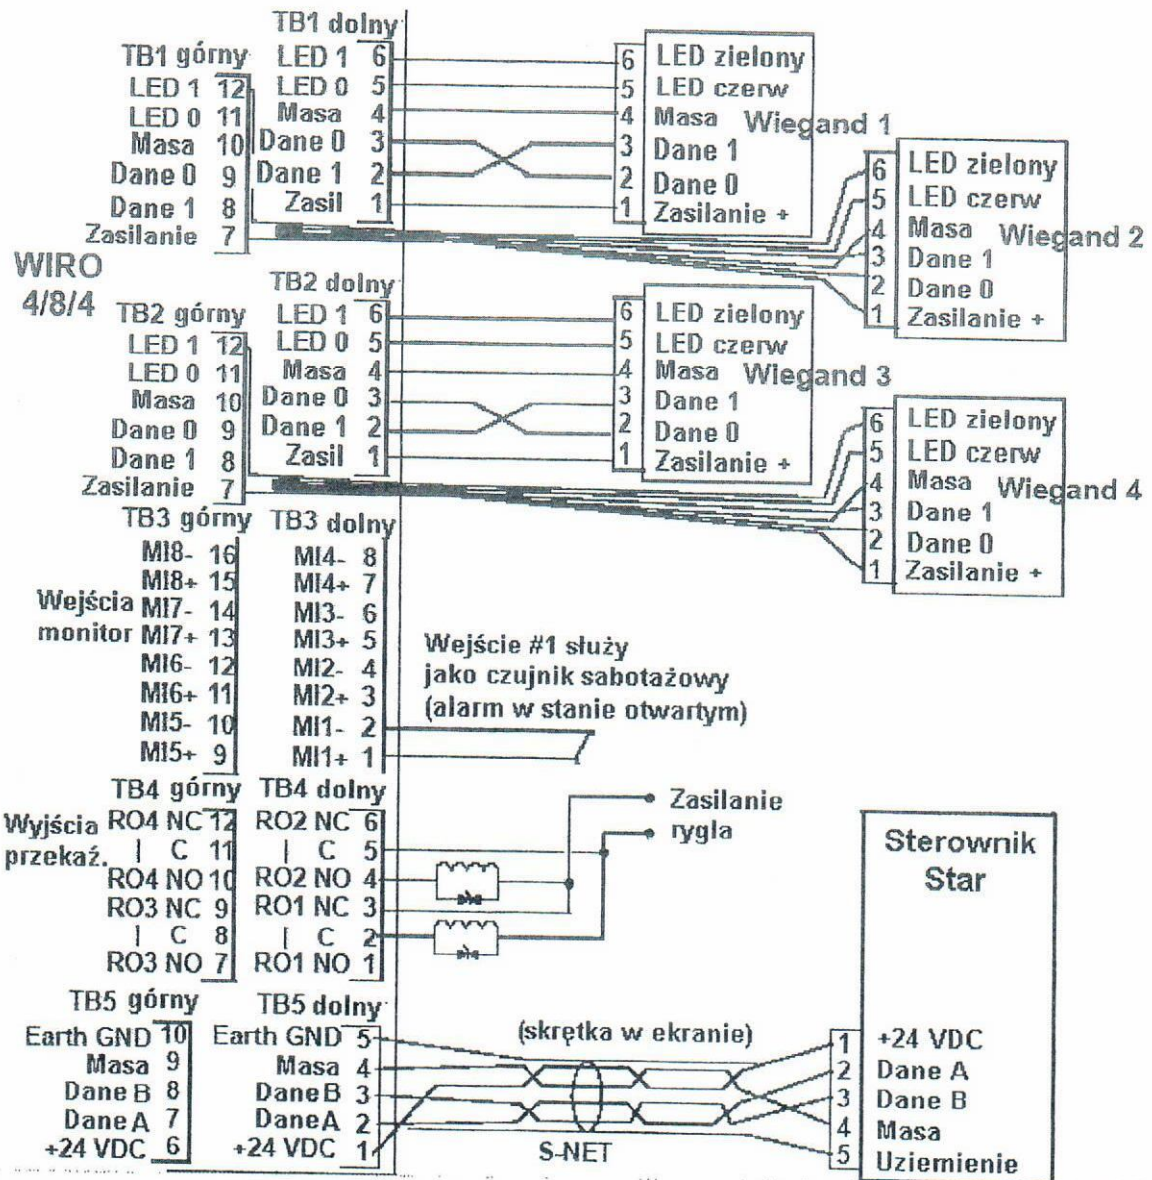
TB1 dolny
TB1 górny
LED 1 12
LED 0 11
Masa 10
Dane 0 9
Dane 1 8
Zasilanie 7

LED 1 6
LED 0 5
Masa 4
Dane 0 3
Dane 1 2
Zasil 1

6 LED zielony
5 LED czerw
4 Masa Wiegand 1
3 Dane 1
2 Dane 0
1 Zasilanie +

6 LED zielony
5 LED czerw
4 Masa Wiegand 2
3 Dane 1
2 Dane 0
1 Zasilanie +

WIRO 4/8/4

TB2 dolny
TB2 górny
LED 1 12
LED 0 11
Masa 10
Dane 0 9
Dane 1 8
Zasilanie 7

LED 1 6
LED 0 5
Masa 4
Dane 0 3
Dane 1 2
Zasil 1

6 LED zielony
5 LED czerw
4 Masa Wiegand 3
3 Dane 1
2 Dane 0
1 Zasilanie +

6 LED zielony
5 LED czerw
4 Masa Wiegand 4
3 Dane 1
2 Dane 0
1 Zasilanie +

TB3 górny TB3 dolny
Wejścia monitor
MI8- 16
MI8+ 15
MI7- 14
MI7+ 13
MI6- 12
MI6+ 11
MI5- 10
MI5+ 9

MI4- 8
MI4+ 7
MI3- 6
MI3+ 5
MI2- 4
MI2+ 3
MI1- 2
MI1+ 1

Wejście #1 służy jako czujnik sabotażowy (alarm w stanie otwartym)

TB4 górny TB4 dolny
Wyjścia przekaź.
RO4 NC 12
| C 11
RO4 NO 10
RO3 NC 9
| C 8
RO3 NO 7

RO2 NC 6
| C 5
RO2 NO 4
RO1 NC 3
| C 2
RO1 NO 1

Zasilanie rygla

Sterownik Star

TB5 górny
Earth GND 10
Masa 9
Dane B 8
Dane A 7
+24 VDC 6

TB5 dolny
Earth GND 5
Masa 4
Dane B 3
Dane A 2
+24 VDC 1

(skrętka w ekranie)
S-NET

1 +24 VDC
2 Dane A
3 Dane B
4 Masa
5 Uziemienie